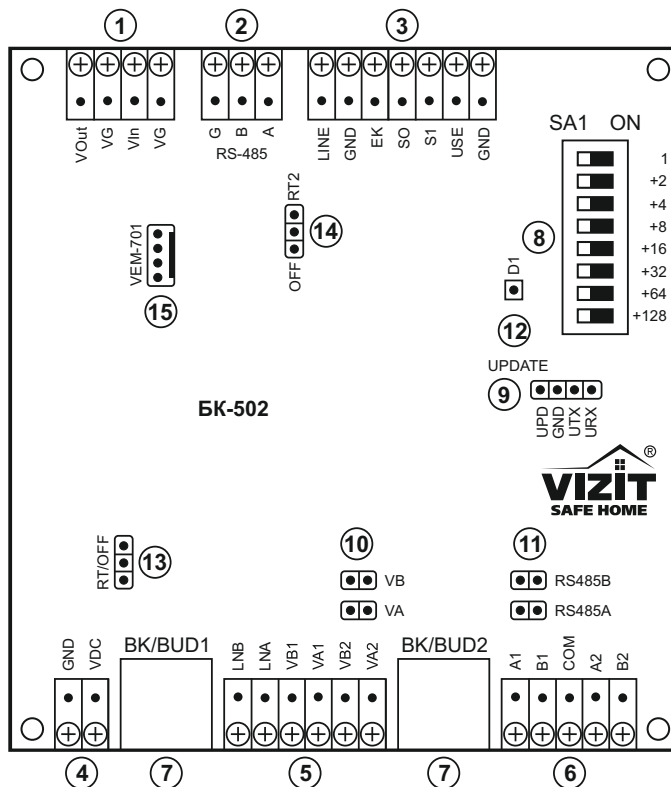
1
VOut VG VIn VG

2
G B A
RS-485

3
LINE GND EK SO S1 USE GND

SA1 ON
1
+2
+4
+8
+16
+32
+64
+128

8

D1

12

UPDATE
9
UPD GND UTX URX

RT2
14
OFF

VEM-701
15

БК-502

®
VIZIT
SAFE HOME

RT/OFF
13

10
VB
VA

11
RS485B
RS485A

GND VDC
BK/BUD1
LNB LNA VB1 VA1 VB2 VA2
BK/BUD2
A1 B1 COM A2 B2

4 7 5 7 6